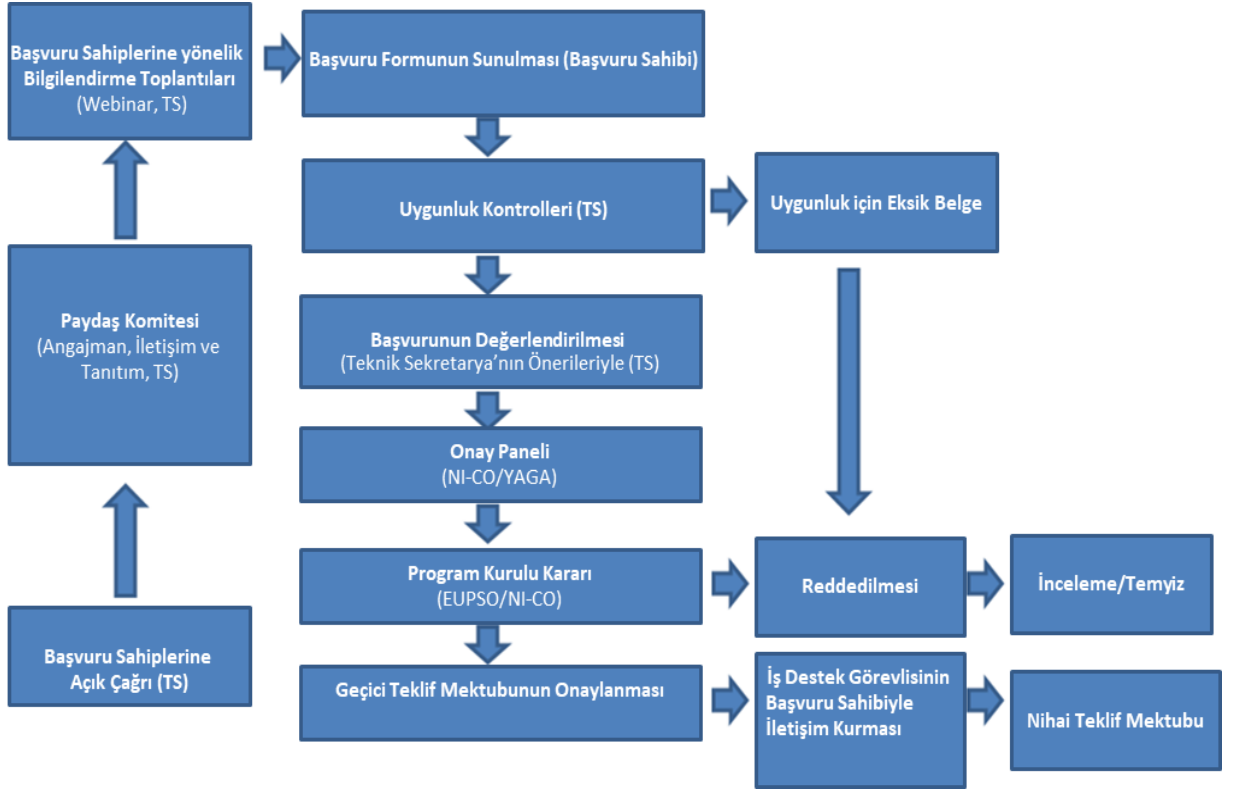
Başvuru Sahiplerine yönelik Bilgilendirme Toplantıları (Webinar, TS)

Başvuru Formunun Sunulması (Başvuru Sahibi)

Uygunluk Kontrolleri (TS)

Uygunluk için Eksik Belge

Paydaş Komitesi (Angajman, İletişim ve Tanıtım, TS)

Başvurunun Değerlendirilmesi (Teknik Sekretarya'nın Önerileriyle (TS)

Onay Paneli (NI-CO/YAGA)

Program Kurulu Kararı (EUPSO/NI-CO)

Reddedilmesi

İnceleme/Temyiz

Başvuru Sahiplerine Açık Çağrı (TS)

Geçici Teklif Mektubunun Onaylanması

İş Destek Görevlisinin Başvuru Sahibiyle İletişim Kurması

Nihai Teklif Mektubu